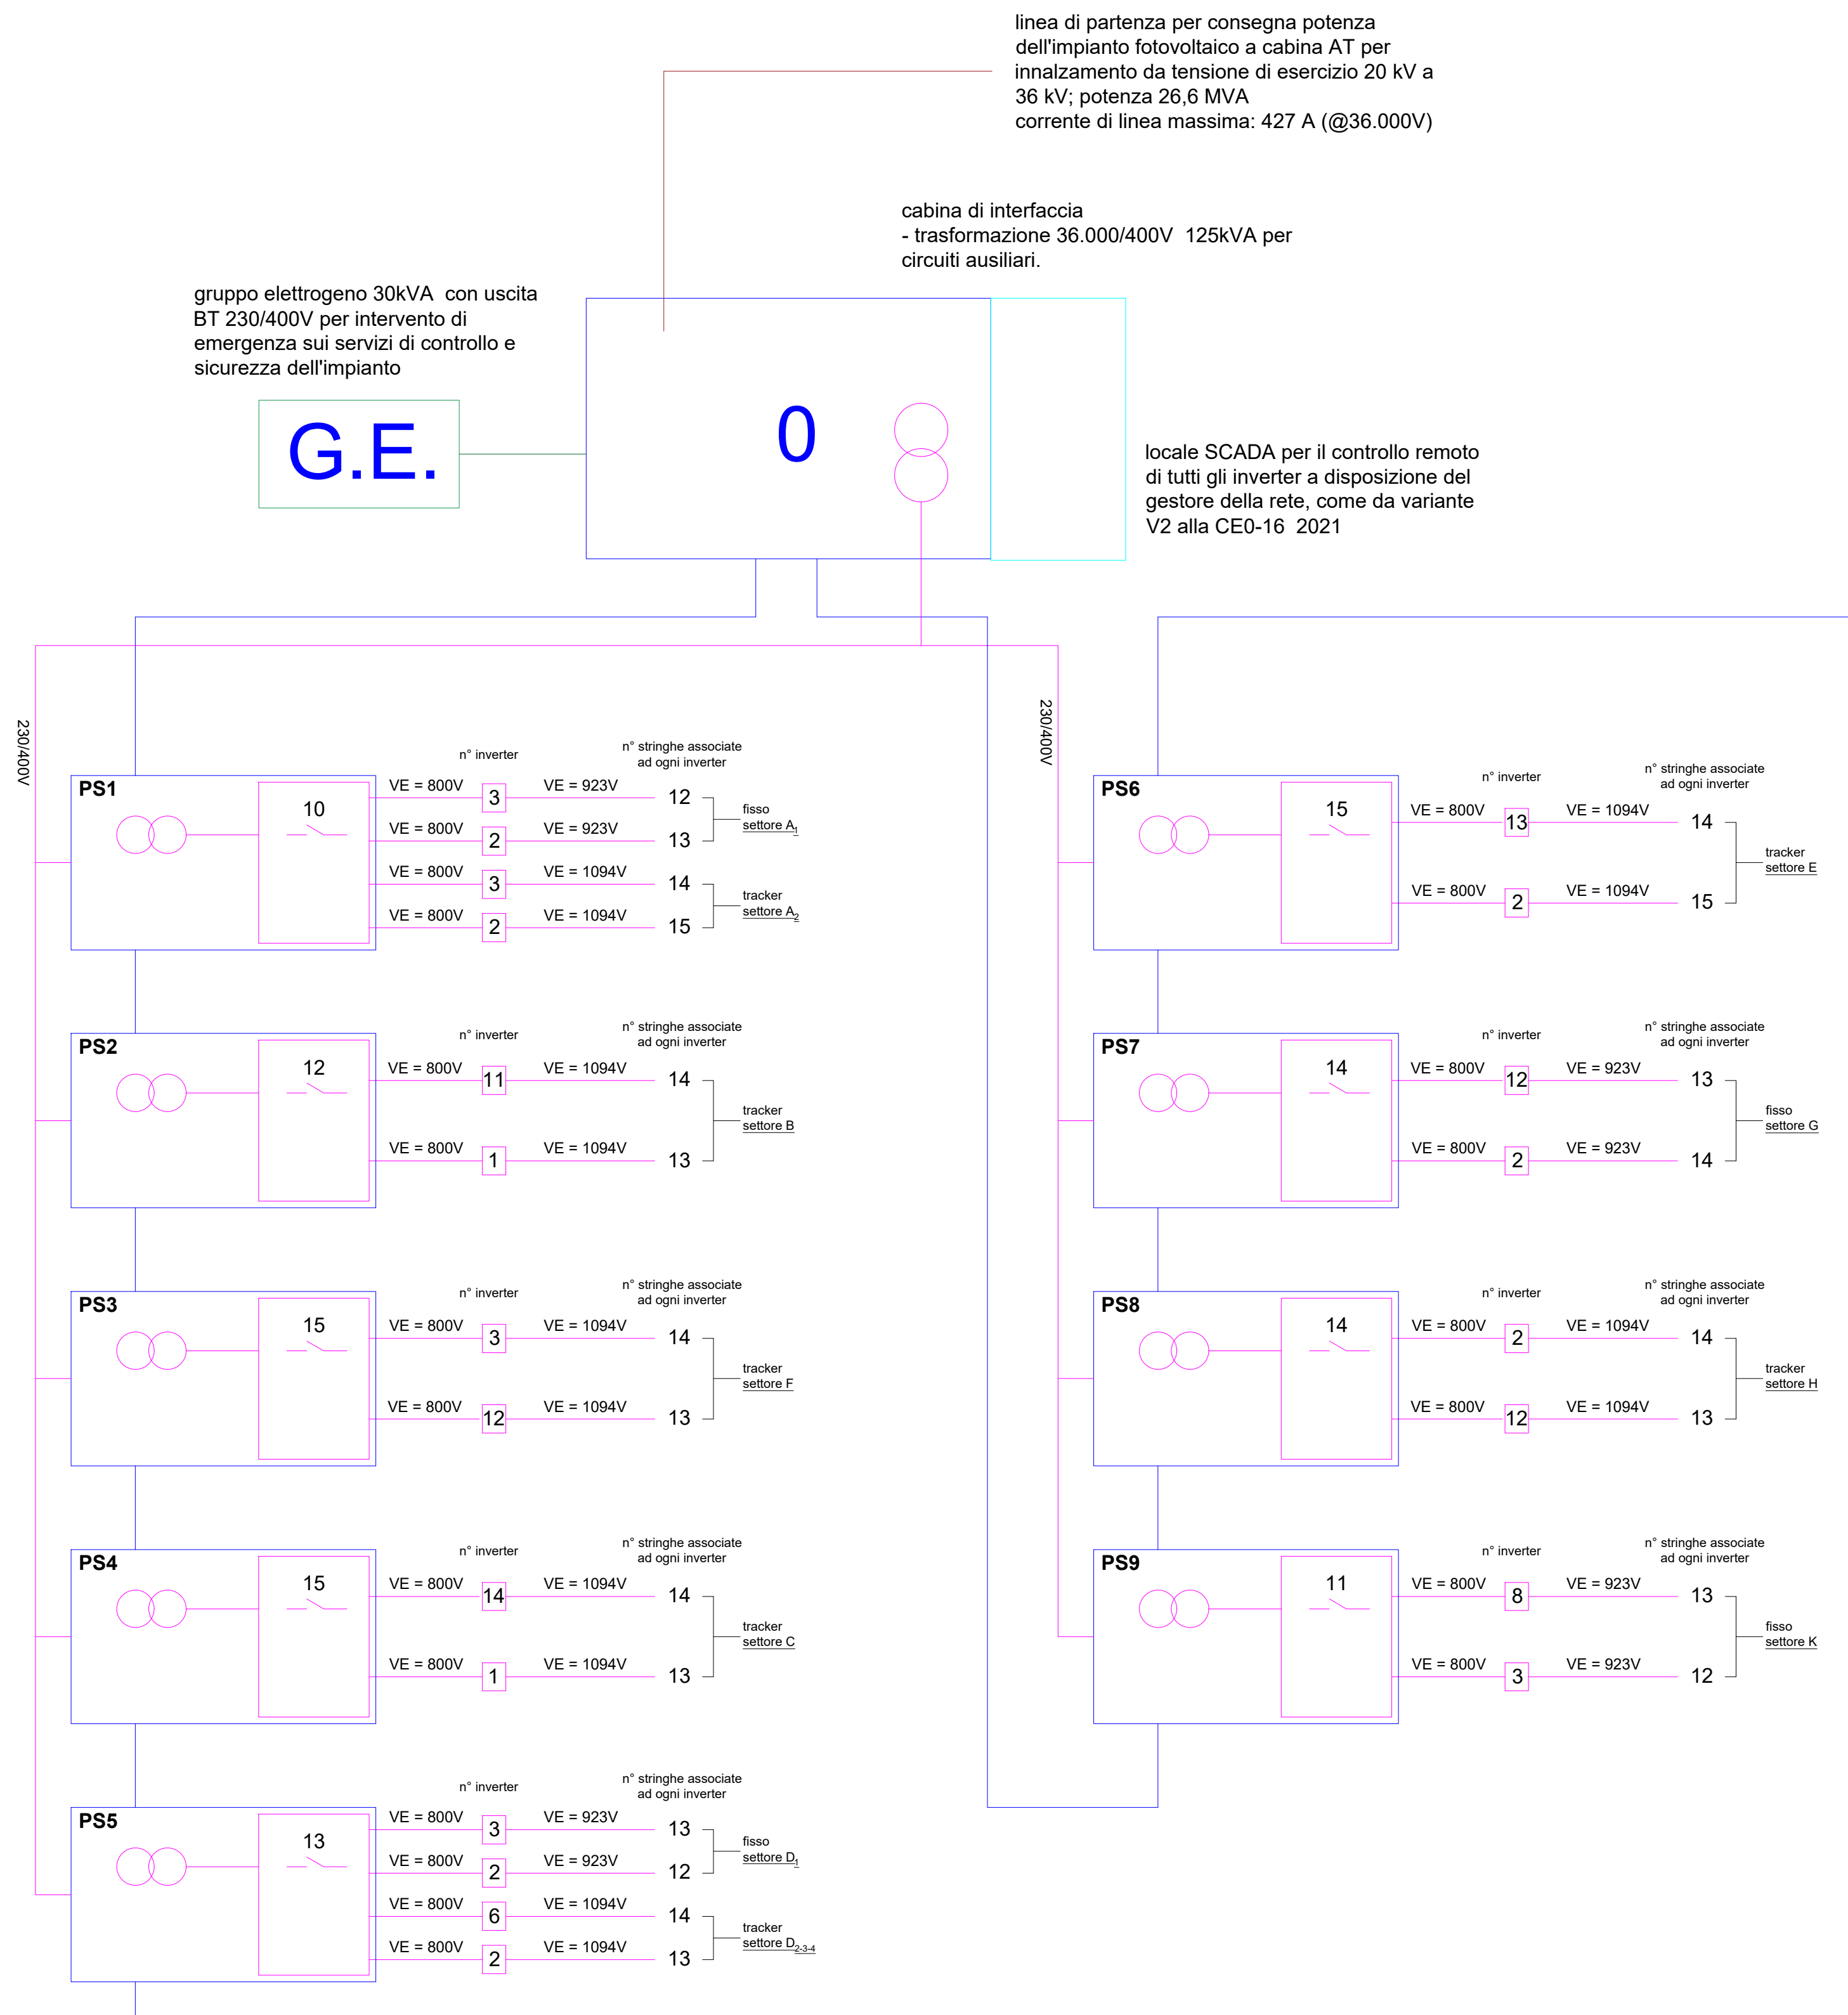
linea di partenza per consegna potenza dell'impianto fotovoltaico a cabina AT per innalzamento da tensione di esercizio 20 kV a 36 kV; potenza 26,6 MVA
corrente di linea massima: 427 A (@36.000V)

cabina di interfaccia
- trasformazione 36.000/400V 125kVA per circuiti ausiliari.

gruppo elettrogeno 30kVA con uscita BT 230/400V per intervento di emergenza sui servizi di controllo e sicurezza dell'impianto

G.E.

0

locale SCADA per il controllo remoto di tutti gli inverter a disposizione del gestore della rete, come da variante V2 alla CE0-16 2021

230/400V

230/400V

PS1
10
n° inverter
n° stringhe associate ad ogni inverter
VE = 800V 3 VE = 923V 12
VE = 800V 2 VE = 923V 13
fisso settore $A_1$
VE = 800V 3 VE = 1094V 14
VE = 800V 2 VE = 1094V 15
tracker settore $A_2$

PS2
12
n° inverter
n° stringhe associate ad ogni inverter
VE = 800V 11 VE = 1094V 14
VE = 800V 1 VE = 1094V 13
tracker settore B

PS3
15
n° inverter
n° stringhe associate ad ogni inverter
VE = 800V 3 VE = 1094V 14
VE = 800V 12 VE = 1094V 13
tracker settore F

PS4
15
n° inverter
n° stringhe associate ad ogni inverter
VE = 800V 14 VE = 1094V 14
VE = 800V 1 VE = 1094V 13
tracker settore C

PS5
13
n° inverter
n° stringhe associate ad ogni inverter
VE = 800V 3 VE = 923V 13
VE = 800V 2 VE = 923V 12
fisso settore $D_1$
VE = 800V 6 VE = 1094V 14
VE = 800V 2 VE = 1094V 13
tracker settore $D_{2-3-4}$

PS6
15
n° inverter
n° stringhe associate ad ogni inverter
VE = 800V 13 VE = 1094V 14
VE = 800V 2 VE = 1094V 15
tracker settore E

PS7
14
n° inverter
n° stringhe associate ad ogni inverter
VE = 800V 12 VE = 923V 13
VE = 800V 2 VE = 923V 14
fisso settore G

PS8
14
n° inverter
n° stringhe associate ad ogni inverter
VE = 800V 2 VE = 1094V 14
VE = 800V 12 VE = 1094V 13
tracker settore H

PS9
11
n° inverter
n° stringhe associate ad ogni inverter
VE = 800V 8 VE = 923V 13
VE = 800V 3 VE = 923V 12
fisso settore K